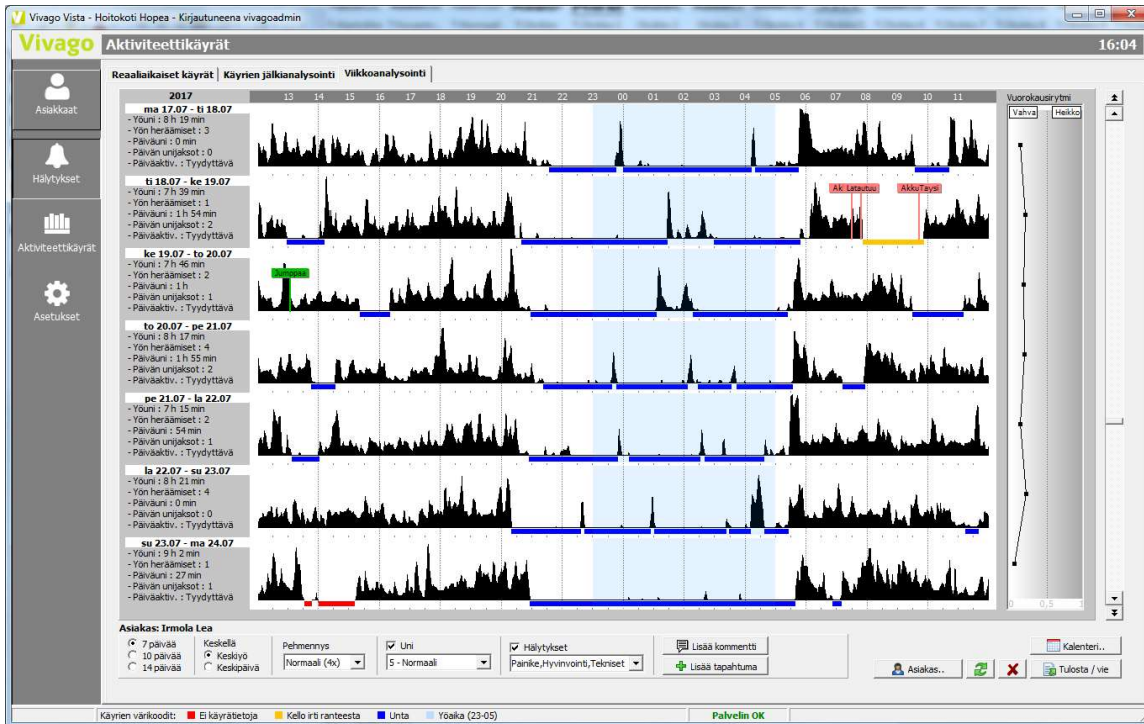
Vivago Vista - Hoitokoti Hopea - Kirjautuneena vivagoadmin

Vivago Aktiviteettikäyrät 16:04

Asiakkaat

Hälytykset

Aktiviteettikäyrät

Asetukset

Reaaliaikaiset käyrät | Käyrien jälkianalysointi | Viikkoanalysointi

2017

13 14 15 16 17 18 19 20 21 22 23 00 01 02 03 04 05 06 07 08 09 10 11

Vuorokausirytmi

Vahva Heikko

ma 17.07 - ti 18.07
- Yöuni : 8 h 19 min
- Yön heräämiset : 3
- Päiväuni : 0 min
- Päivän unijaksot : 0
- Päiväaktiv. : Tyydyttävä

ti 18.07 - ke 19.07
- Yöuni : 7 h 39 min
- Yön heräämiset : 1
- Päiväuni : 1 h 54 min
- Päivän unijaksot : 2
- Päiväaktiv. : Tyydyttävä

Ak Latautuu AkkuTäysi

ke 19.07 - to 20.07
- Yöuni : 7 h 46 min
- Yön heräämiset : 2
- Päiväuni : 1 h
- Päivän unijaksot : 1
- Päiväaktiv. : Tyydyttävä

Jumppaa

to 20.07 - pe 21.07
- Yöuni : 8 h 17 min
- Yön heräämiset : 4
- Päiväuni : 1 h 55 min
- Päivän unijaksot : 2
- Päiväaktiv. : Tyydyttävä

pe 21.07 - la 22.07
- Yöuni : 7 h 15 min
- Yön heräämiset : 2
- Päiväuni : 54 min
- Päivän unijaksot : 1
- Päiväaktiv. : Tyydyttävä

la 22.07 - su 23.07
- Yöuni : 8 h 21 min
- Yön heräämiset : 4
- Päiväuni : 0 min
- Päivän unijaksot : 0
- Päiväaktiv. : Tyydyttävä

su 23.07 - ma 24.07
- Yöuni : 9 h 2 min
- Yön heräämiset : 1
- Päiväuni : 27 min
- Päivän unijaksot : 1
- Päiväaktiv. : Tyydyttävä

0 0,5 1

Asiakas: Irmola Lea

7 päivää
10 päivää
14 päivää

Keskellä
Keskiyö
Keskipäivä

Pehmennys
Normaali (4x)

Uni
5 - Normaali

Hälytykset
Painike,Hyvinvointi,Tekniset

Lisää kommentti
Lisää tapahtuma

Kalenteri..

Asiakas..

Tulosta / vie

Käyrien värikoodit: Ei käyrätietoja Kello irti ranteesta Unta Yöaika (23-05) Palvelin OK